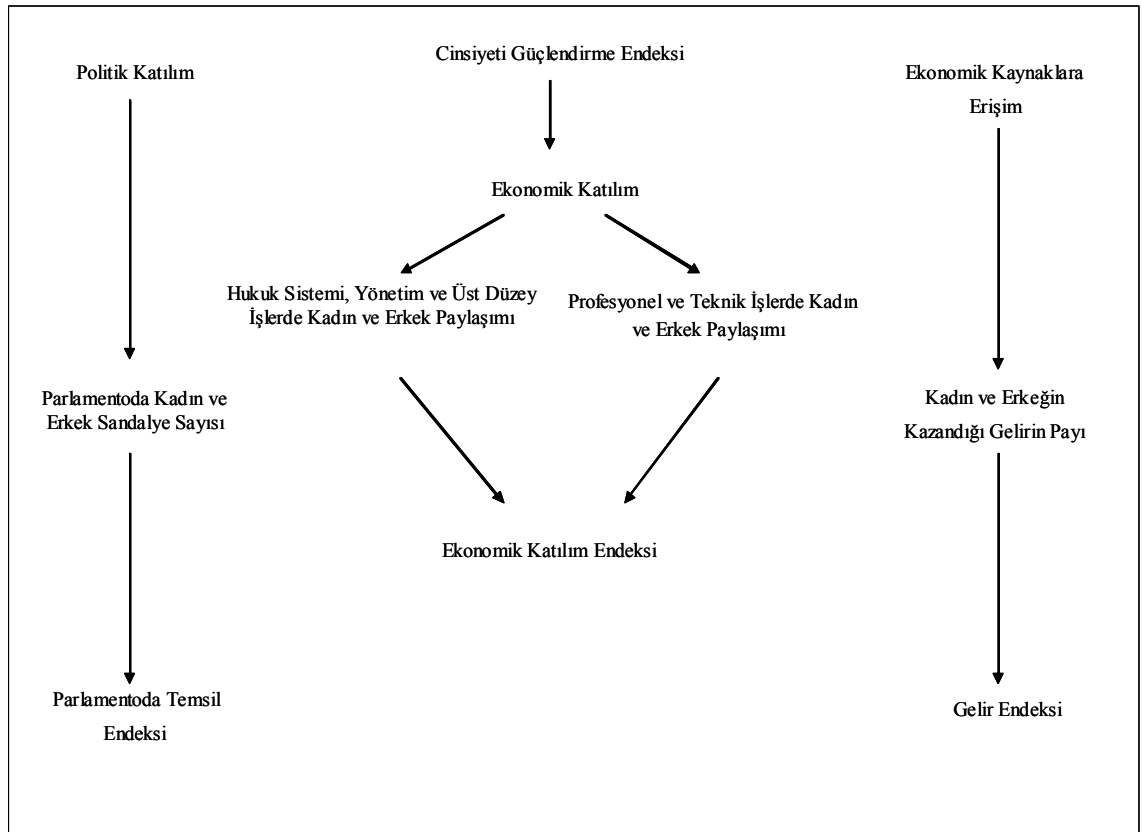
Cinsiyeti Güçlendirme Endeksi

Politik Katılım

Ekonomik Kaynaklara Erişim

Ekonomik Katılım

Hukuk Sistemi, Yönetim ve Üst Düzey İşlerde Kadın ve Erkek Paylaşımı

Profesyonel ve Teknik İşlerde Kadın ve Erkek Paylaşımı

Parlamentoda Kadın ve Erkek Sandalye Sayısı

Kadın ve Erkeğin Kazandığı Gelirin Payı

Ekonomik Katılım Endeksi

Parlamentoda Temsil Endeksi

Gelir Endeksi